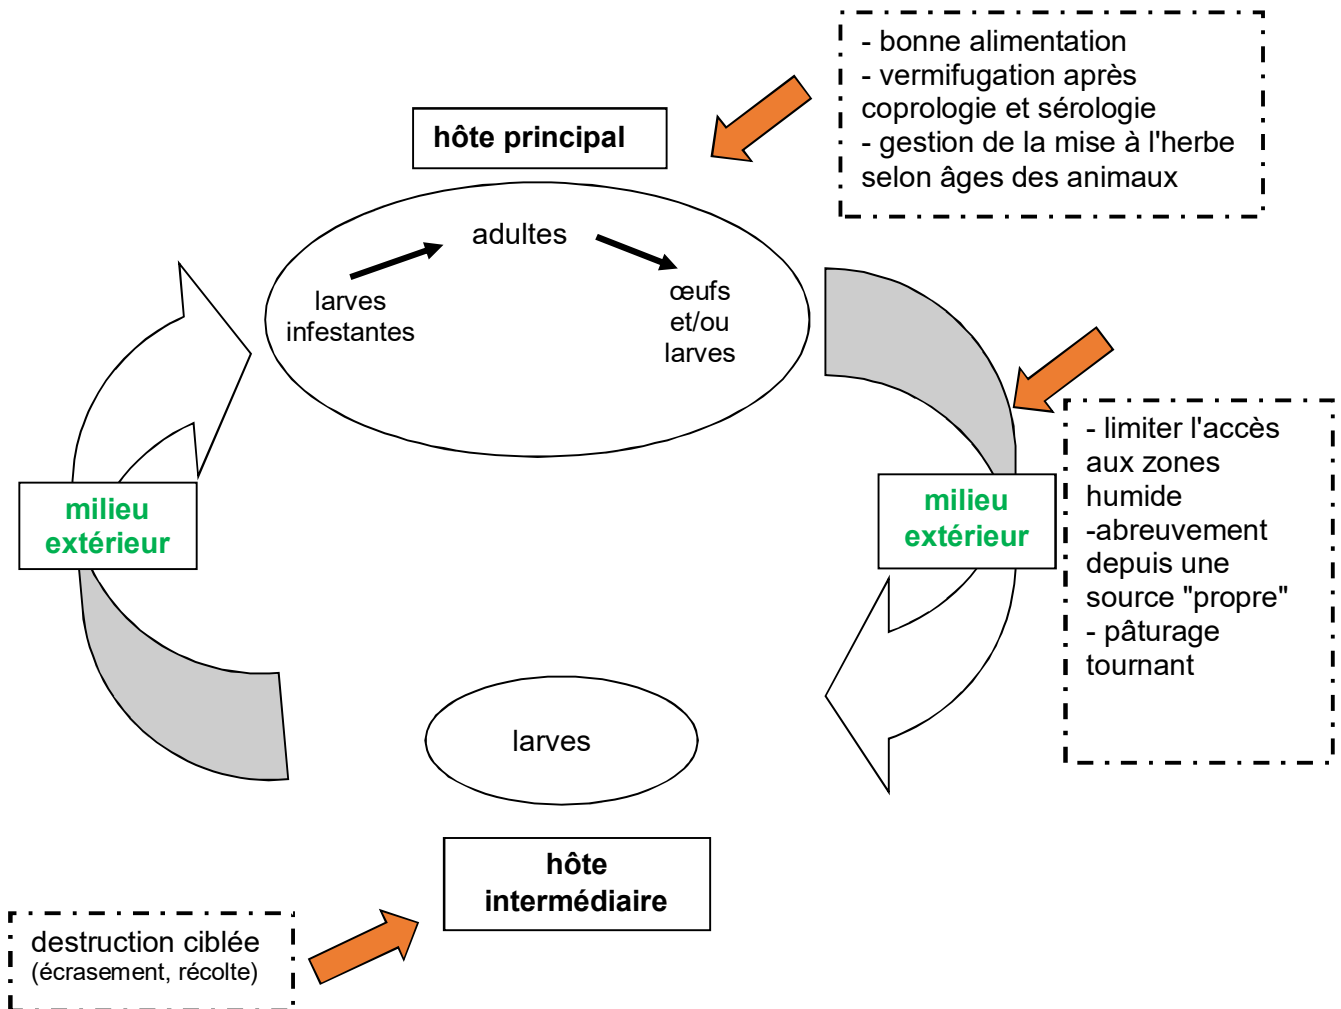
- bonne alimentation
- vermifugation après coprologie et sérologie
- gestion de la mise à l'herbe selon âges des animaux

hôte principal

adultes

larves infestantes

œufs et/ou larves

milieu extérieur

milieu extérieur

- limiter l'accès aux zones humide
-abreuvement depuis une source "propre"
- pâturage tournant

larves

hôte intermédiaire

destruction ciblée
(écrasement, récolte)